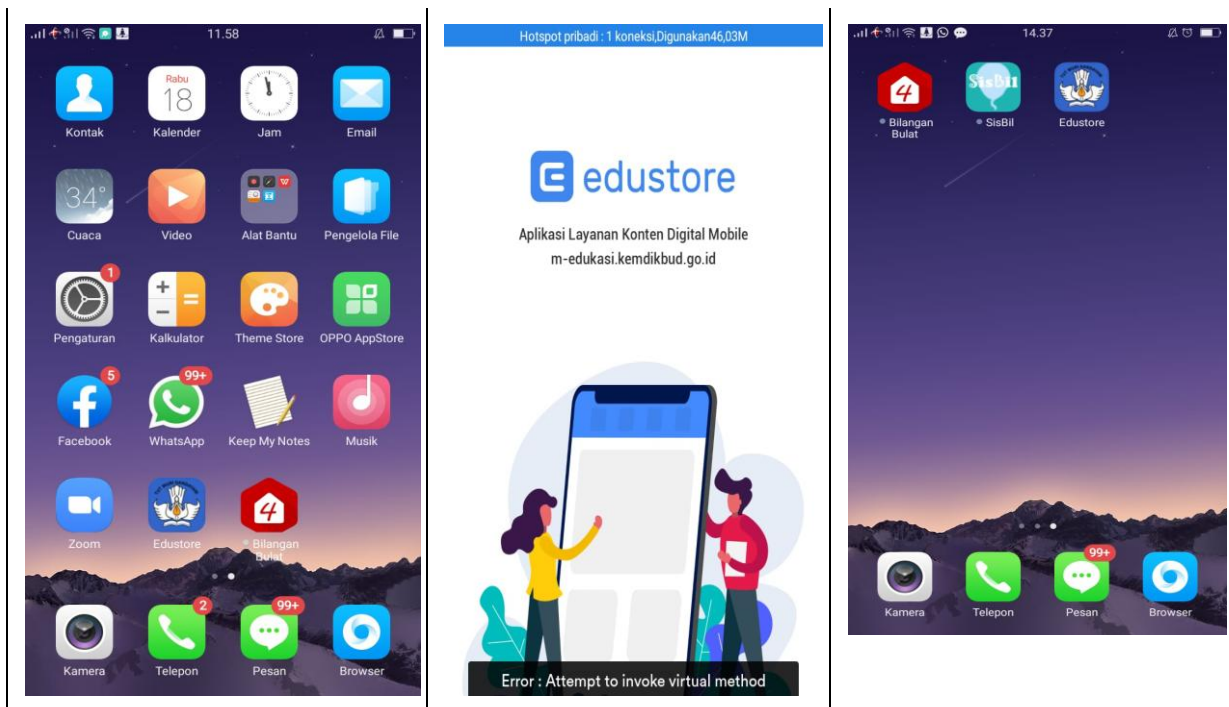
11.58

Rabu
18

Kontak Kalender Jam Email

34°

Cuaca Video Alat Bantu Pengelola File

1

Pengaturan Kalkulator Theme Store OPPO AppStore

5 99+

Facebook WhatsApp Keep My Notes Musik

4

Zoom Edustore Bilangan Bulat

2 99+

Kamera Telepon Pesan Browser

Hotspot pribadi : 1 koneksi,Digunakan46,03M

edustore

Aplikasi Layanan Konten Digital Mobile
m-edukasi.kemdikbud.go.id

Error : Attempt to invoke virtual method

14.37

4

SisBil

Bilangan Bulat SisBil Edustore

99+

Kamera Telepon Pesan Browser